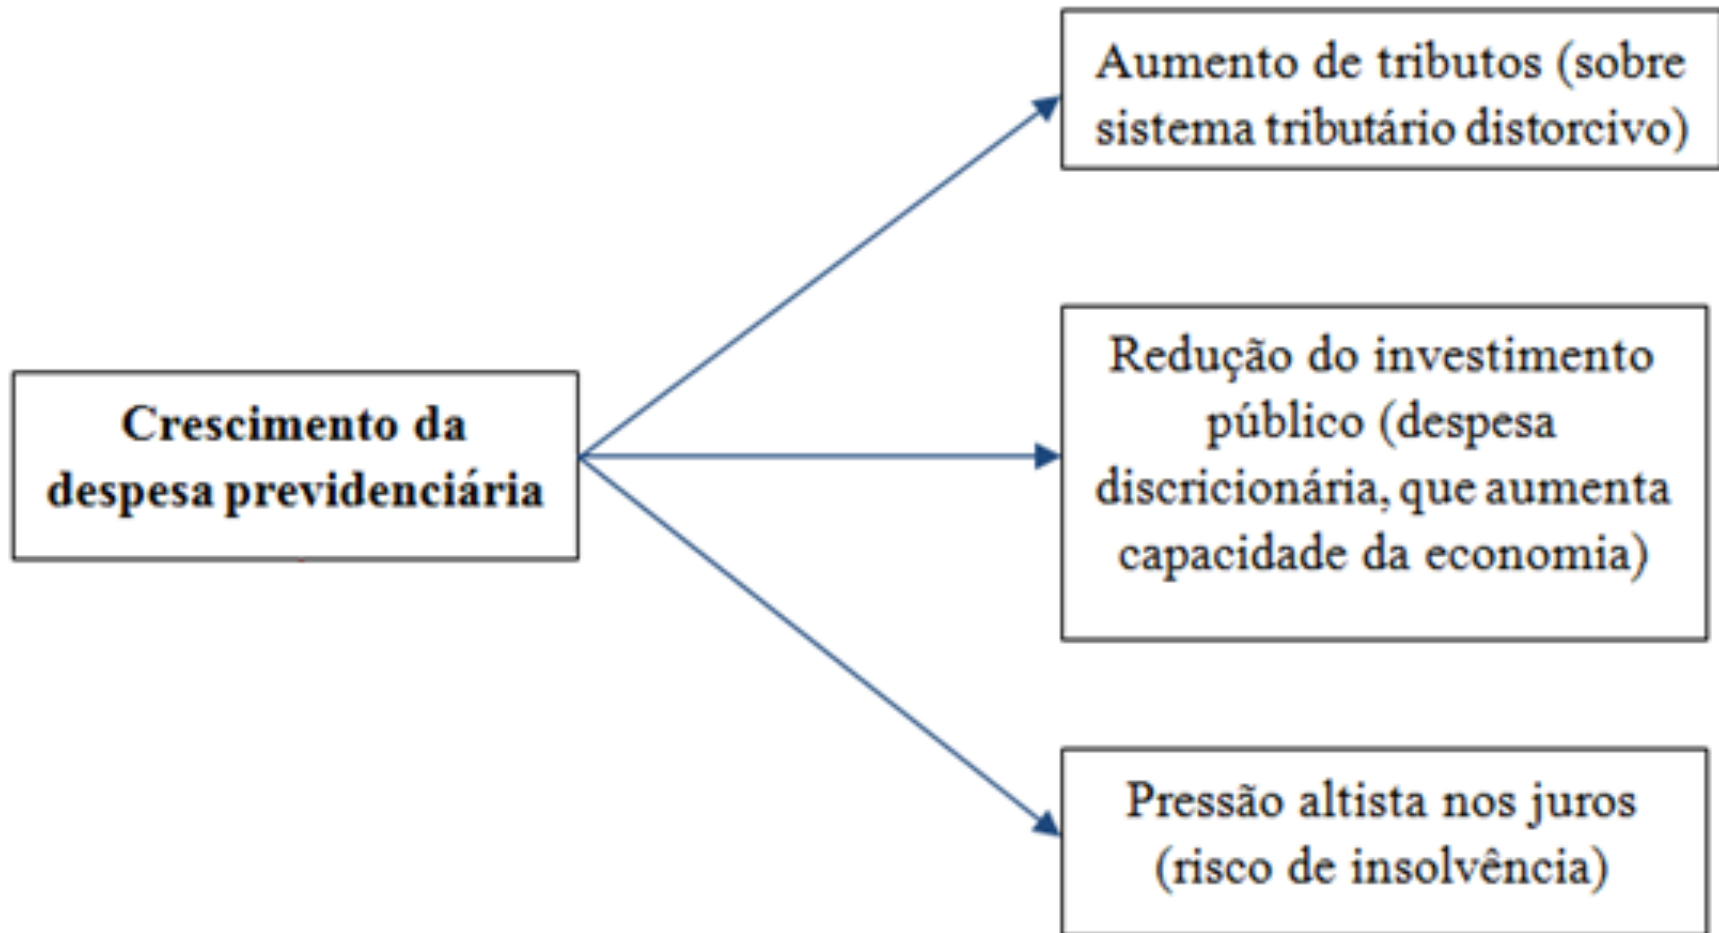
Crescimento da despesa previdenciária

Aumento de tributos (sobre sistema tributário distorcivo)

Redução do investimento público (despesa discricionária, que aumenta capacidade da economia)

Pressão altista nos juros (risco de insolvência)